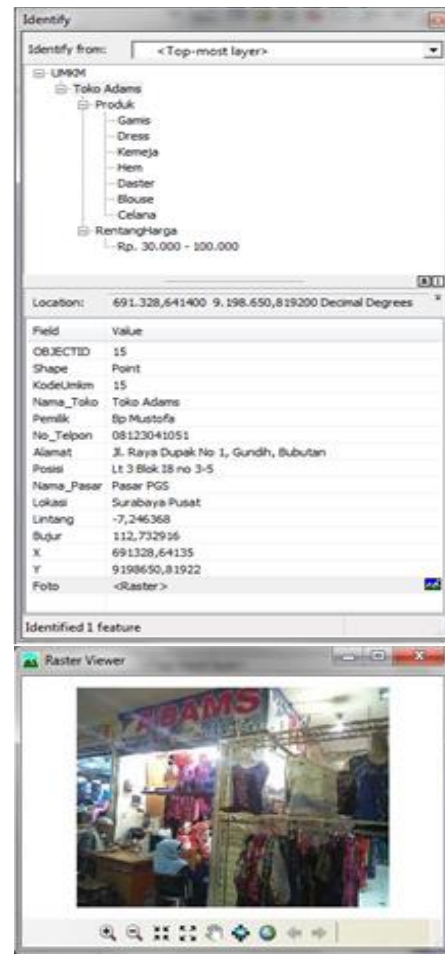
Identify

Identify from: <Top-most layer>

UMKM
Toko Adams
Produk
Gamis
Dress
Kemeja
Hem
Daster
Blouse
Celana
RentangHarga
Rp. 30.000 - 100.000

Location: 691.328,641400 9.198.650,819200 Decimal Degrees

| Field | Value |
|---|---|
| OBJECTID | 15 |
| Shape | Point |
| KodeUmkm | 15 |
| Nama_Toko | Toko Adams |
| Pemilik | Bp Mustofa |
| No_Telpon | 08123041051 |
| Alamat | Jl. Raya Dupak No 1, Gundih, Bubutan |
| Posisi | Lt 3 Blok I8 no 3-5 |
| Nama_Pasar | Pasar PGS |
| Lokasi | Surabaya Pusat |
| Lintang | -7,246368 |
| Bujur | 112,732916 |
| X | 691328,64135 |
| Y | 9198650,81922 |
| Foto | <Raster> |

Identified 1 feature

Raster Viewer

ADAMS